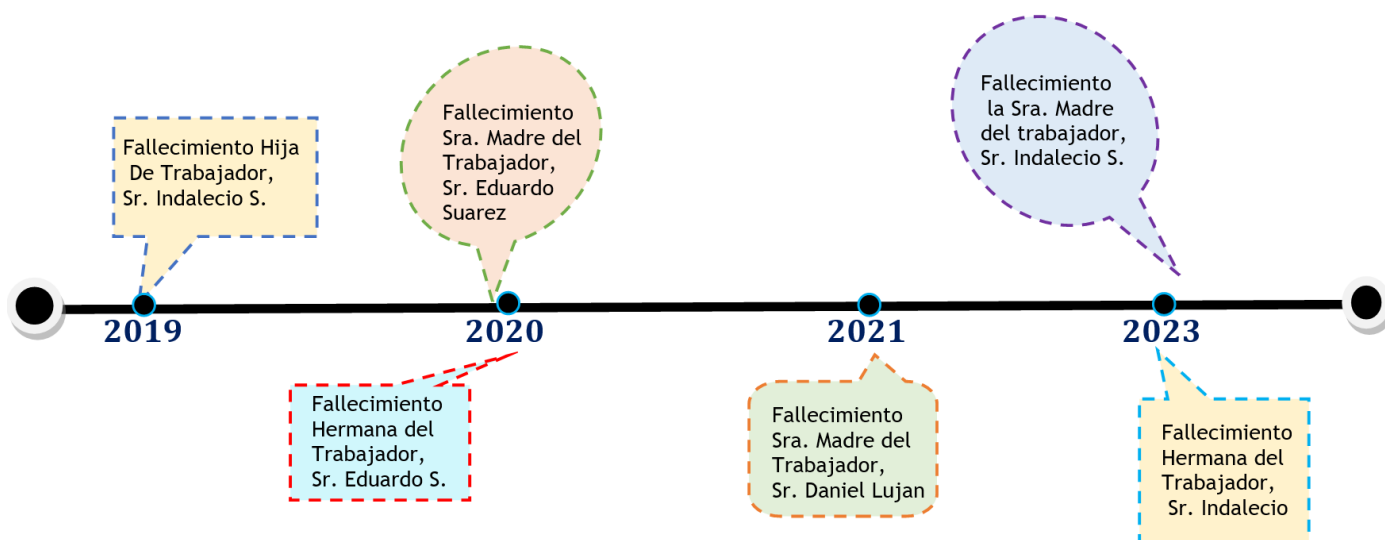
Fallecimiento Hija De Trabajador, Sr. Indalecio S.

Fallecimiento Sra. Madre del Trabajador, Sr. Eduardo Suarez

Fallecimiento la Sra. Madre del trabajador, Sr. Indalecio S.

2019

2020

2021

2023

Fallecimiento Hermana del Trabajador, Sr. Eduardo S.

Fallecimiento Sra. Madre del Trabajador, Sr. Daniel Lujan

Fallecimiento Hermana del Trabajador, Sr. Indalecio